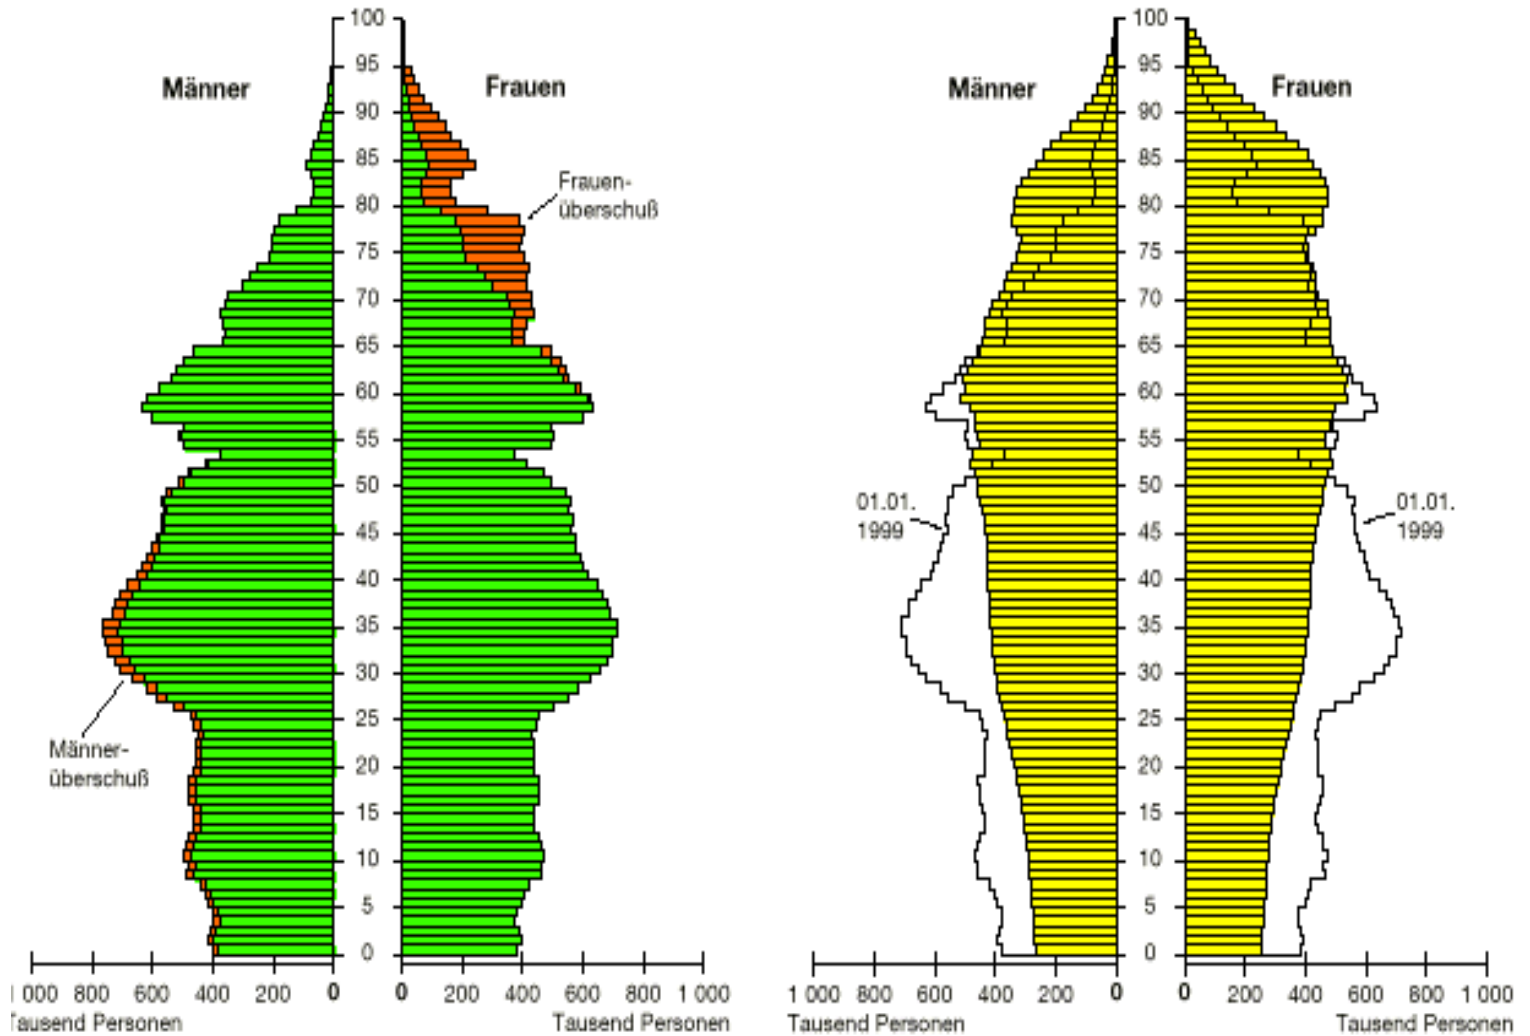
Männer

Frauen

100
95
90
85
80
75
70
65
60
55
50
45
40
35
30
25
20
15
10
5
0

Frauen-überschuß

Männer-überschuß

1 000 800 600 400 200 0
Tausend Personen

0 200 400 600 800 1 000
Tausend Personen

Männer

Frauen

100
95
90
85
80
75
70
65
60
55
50
45
40
35
30
25
20
15
10
5
0

01.01. 1999

01.01. 1999

1 000 800 600 400 200 0
Tausend Personen

0 200 400 600 800 1 000
Tausend Personen